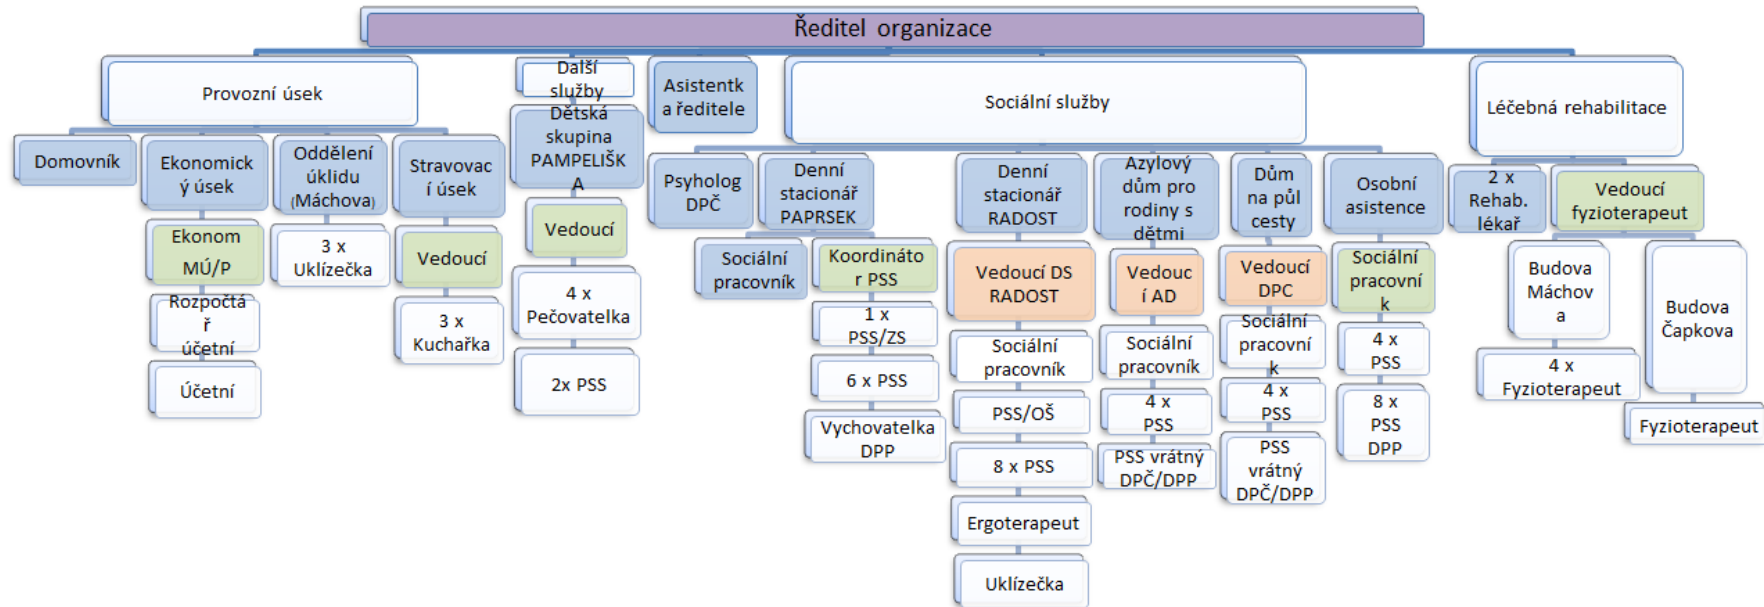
Ředitel organizace

Provozní úsek

Domovník

Ekonomický úsek

Ekonom MÚ/P

Rozpočtář účetní

Účetní

Oddělení úklidu (Máchova)

3 x Uklízečka

Stravovací úsek

Vedoucí

3 x Kuchařka

Další služby

Dětská skupina PAMPELIŠKA

Vedoucí

4 x Pečovatelka

2x PSS

Asistentka ředitele

Sociální služby

Psycholog DPČ

Sociální pracovník

Denní stacionář PAPRSEK

Koordinátor PSS

1 x PSS/ZS

6 x PSS

Vychovatelka DPP

Denní stacionář RADOST

Vedoucí DS RADOST

Sociální pracovník

PSS/OŠ

8 x PSS

Ergoterapeut

Uklízečka

Azylový dům pro rodiny s dětmi

Vedoucí AD

Sociální pracovník

4 x PSS

PSS vrátný DPČ/DPP

Dům na půl cesty

Vedoucí DPC

Sociální pracovník

4 x PSS

PSS vrátný DPČ/DPP

Osobní asistence

Sociální pracovník

4 x PSS

8 x PSS DPP

Léčebná rehabilitace

2 x Rehab. lékař

Vedoucí fyzioterapeut

Budova Máchova

4 x Fyzioterapeut

Budova Čapkova

Fyzioterapeut